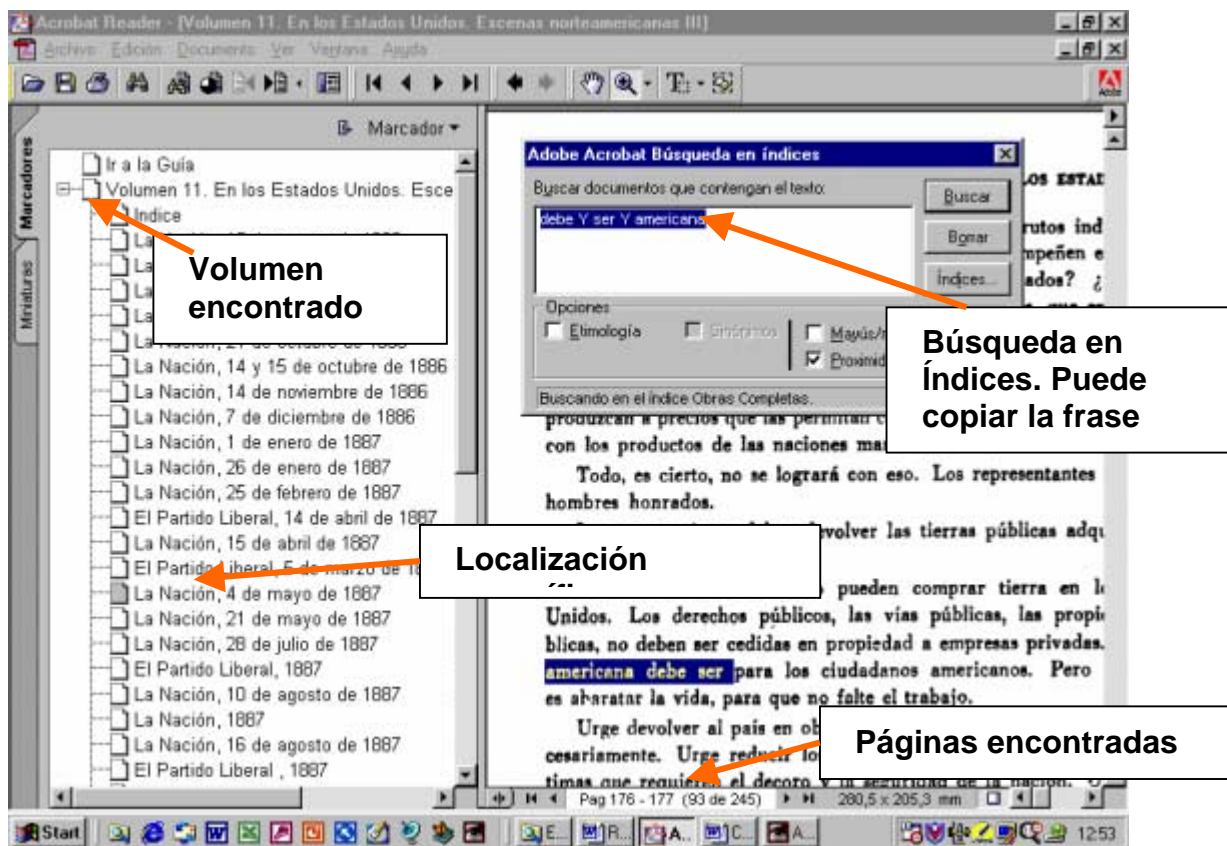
Acrobat Reader - [Volumen 11. En los Estados Unidos. Escenas norteamericanas III]
Archivo Edición Documento Ver Ventana Ayuda

Marcador
Marcadores
Miniaturas

Ir a la Guía
Volumen 11. En los Estados Unidos. Esce
Indice
La
La
La
La
La Nación, 21 de octubre de 1886
La Nación, 14 y 15 de octubre de 1886
La Nación, 14 de noviembre de 1886
La Nación, 7 de diciembre de 1886
La Nación, 1 de enero de 1887
La Nación, 26 de enero de 1887
La Nación, 25 de febrero de 1887
El Partido Liberal, 14 de abril de 1887
La Nación, 15 de abril de 1887
El Partido Liberal, 5 de marzo de 18
La Nación, 4 de mayo de 1887
La Nación, 21 de mayo de 1887
La Nación, 28 de julio de 1887
El Partido Liberal, 1887
La Nación, 10 de agosto de 1887
La Nación, 1887
La Nación, 16 de agosto de 1887
El Partido Liberal , 1887

Volumen encontrado

Adobe Acrobat Búsqueda en índices
Buscar documentos que contengan el texto:
debe Y ser Y americana
Buscar
Borrar
Índices...
Opciones
Etimología
Sinónimos
Mayús/m
Proximid
Buscando en el índice Obras Completas.

Búsqueda en Índices. Puede copiar la frase

LOS ESTAD
rutos ind
mpeñen e
ados? ¿
produzcan a precios que les permitan c
con los productos de las naciones ma
Todo, es cierto, no se logrará con eso. Los representantes
hombres honrados.
devolver las tierras públicas adq
pueden comprar tierra en l
Unidos. Los derechos públicos, las vías públicas, las propi
blicas, no deben ser cedidas en propiedad a empresas privadas.
americana debe ser para los ciudadanos americanos. Pero
es abaratar la vida, para que no falte el trabajo.
Urge devolver al país en ob
cesariamente. Urge reduci lo
timas que requiere el decoro y la seguridad de la nación.

Localización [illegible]

Páginas encontradas

Pag 176 - 177 (93 de 245)   280,5 x 205,3 mm

Start   E...   R...   A...   C...   A...   12:53